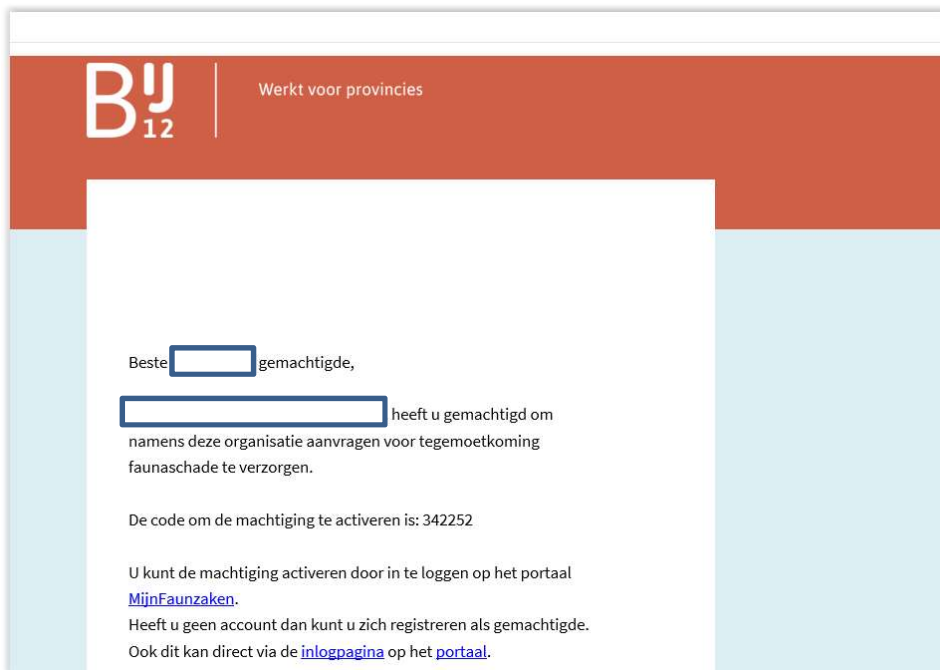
BIJ 12

Werkt voor provincies

Beste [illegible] gemachtigde,

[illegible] heeft u gemachtigd om namens deze organisatie aanvragen voor tegemoetkoming faunaschade te verzorgen.

De code om de machtiging te activeren is: 342252

U kunt de machtiging activeren door in te loggen op het portaal MijnFaunzaken.
Heeft u geen account dan kunt u zich registreren als gemachtigde.
Ook dit kan direct via de inlogpagina op het portaal.